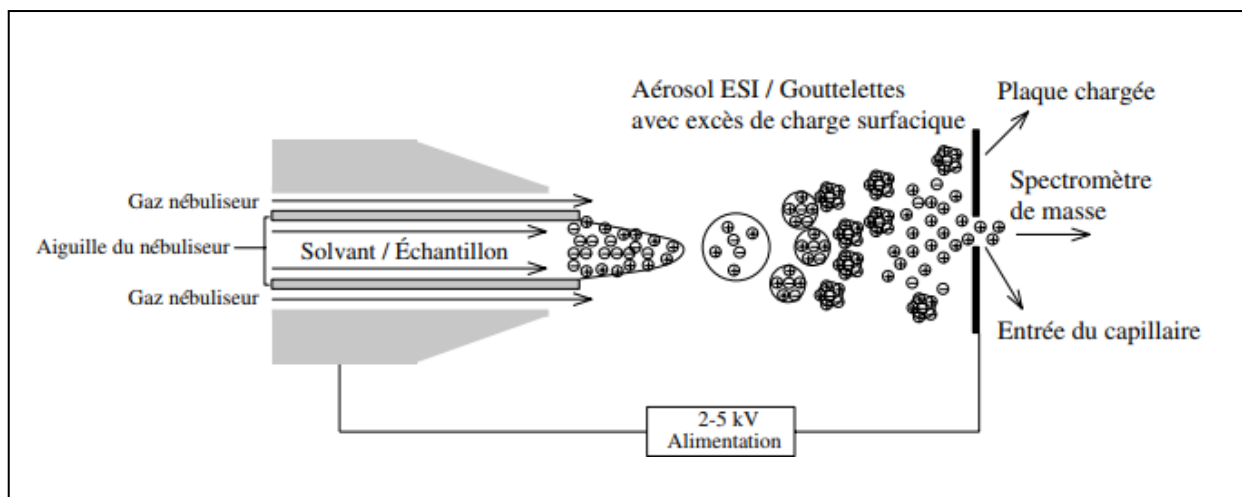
Aérosol ESI / Gouttelettes avec excès de charge surfacique

Plaque chargée

Spectromètre de masse

Gaz nébuliseur

Aiguille du nébuliseur

Solvant / Échantillon

Gaz nébuliseur

Entrée du capillaire

2-5 kV Alimentation